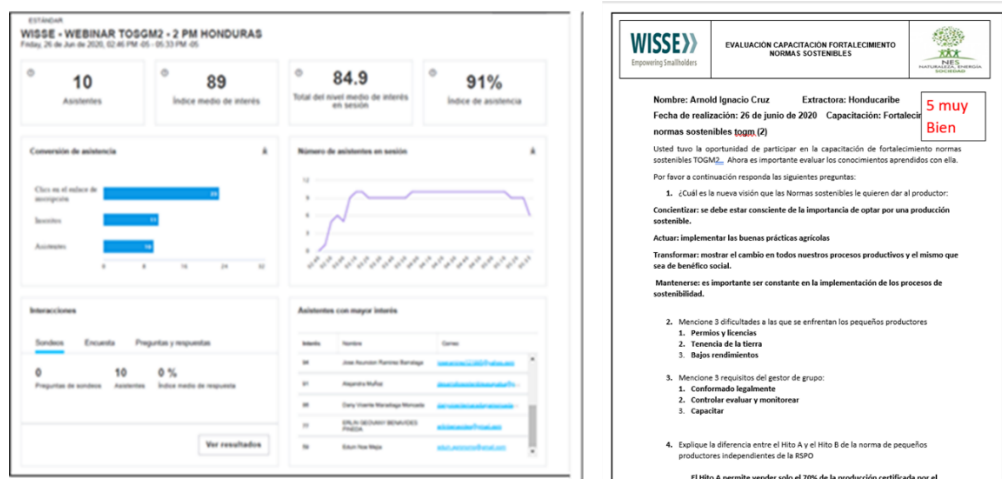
ESTÁNDAR
WISSE - WEBINAR TOSGM2 - 2 PM HONDURAS
Friday, 26 de Jun de 2020, 02:46 PM -05 - 05:33 PM -05

| 10 | 89 | 84.9 | 91% |
|---|---|---|---|
| Asistentes | Índice medio de interés | Total del nivel medio de interés en sesión | Índice de asistencia |

Conversión de asistencia

Clics en el enlace de inscripción 23
Inscritos 11
Asistentes 10

0 6 12 18 24 30

Número de asistentes en sesión

12
9
6
3
0

Interacciones

Sondeos Encuesta Preguntas y respuestas

0 Preguntas de sondeos
10 Asistentes
0 % Índice medio de respuesta

Ver resultados

Asistentes con mayor interés

| Interés | Nombre | Correo |
|---|---|---|
| 94 | Jose Asuncion Ramirez Barralaga | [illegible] |
| 91 | Alejandra Muñoz | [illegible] |
| 90 | Dany Vicente Maradiaga Moncada | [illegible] |
| 21 | ERLIN GEOVANY BENAVIDES PINEDA | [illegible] |
| 90 | Edum Noe Mejia | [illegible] |

WISSE Empowering Smallholders

EVALUACIÓN CAPACITACIÓN FORTALECIMIENTO NORMAS SOSTENIBLES

NES NATURALEZA ENERGÍA SOCIEDAD

Nombre: Arnold Ignacio Cruz Extractora: Honducaribe
Fecha de realización: 26 de junio de 2020 Capacitación: Fortalecim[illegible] normas sostenibles togm (2)

5 muy Bien

Usted tuvo la oportunidad de participar en la capacitación de fortalecimiento normas sostenibles TOGM2. Ahora es importante evaluar los conocimientos aprendidos con ella.

Por favor a continuación responda las siguientes preguntas:

1. ¿Cuál es la nueva visión que las Normas sostenibles le quieren dar al productor:

Concientizar: se debe estar consciente de la importancia de optar por una producción sostenible.

Actuar: implementar las buenas prácticas agrícolas

Transformar: mostrar el cambio en todos nuestros procesos productivos y el mismo que sea de benéfico social.

Mantenerse: es importante ser constante en la implementación de los procesos de sostenibilidad.

2. Mencione 3 dificultades a las que se enfrentan los pequeños productores
1. Permisos y licencias
2. Tenencia de la tierra
3. Bajos rendimientos

3. Mencione 3 requisitos del gestor de grupo:
1. Conformado legalmente
2. Controlar evaluar y monitorear
3. Capacitar

4. Explique la diferencia entre el Hito A y el Hito B de la norma de pequeños productores independientes de la RSPO

El Hito A permite vender solo el 70% de la producción certificada por el